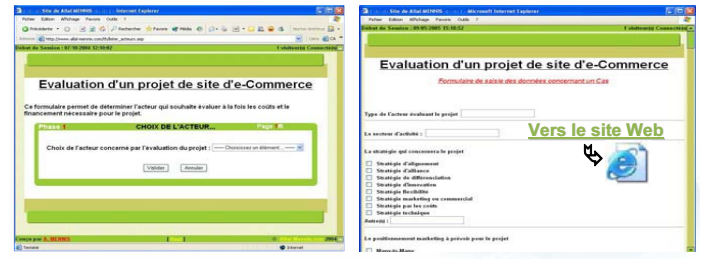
Site de Allal MENNIS - Internet Explorer
Fichier Edition Affichage Favoris Outils ?
Précédente Rechercher Favoris Média
Adresse http://www.allal-mennis.com/fichier_acteurs.asp
Debut de Session : 07/05/2005 12:50:02
1 visiteur(s) Connecté(s)

Evaluation d'un projet de site d'e-Commerce

Ce formulaire permet de déterminer l'acteur qui souhaite évaluer à la fois les coûts et le financement nécessaire pour le projet.

Phase 1 CHOIX DE L'ACTEUR... Page

Choix de l'acteur concerné par l'évaluation du projet : ----- Choisissez un élément... -----

Valider Annuler

Conçu par A. MENNIS 2004

Terminé Internet

Site de Allal MENNIS - Microsoft Internet Explorer
Fichier Edition Affichage Favoris Outils ?
Debut de Session : 09/05/2005 15:58:52
1 visiteur(s) Connecté(s)

Evaluation d'un projet de site d'e-Commerce

Formulaire de saisie des données concernant un Cas

Type de l'acteur évaluant le projet

Le secteur d'activité :

Vers le site Web

La stratégie qui concernera le projet

Stratégie d'alignement
Stratégie d'alliance
Stratégie de différenciation
Stratégie d'innovation
Stratégie flexibilité
Stratégie marketing ou commercial
Stratégie par les coûts
Stratégie technique
Autre(s) :

Le positionnement marketing à prévoir pour le projet

Many-to-Many